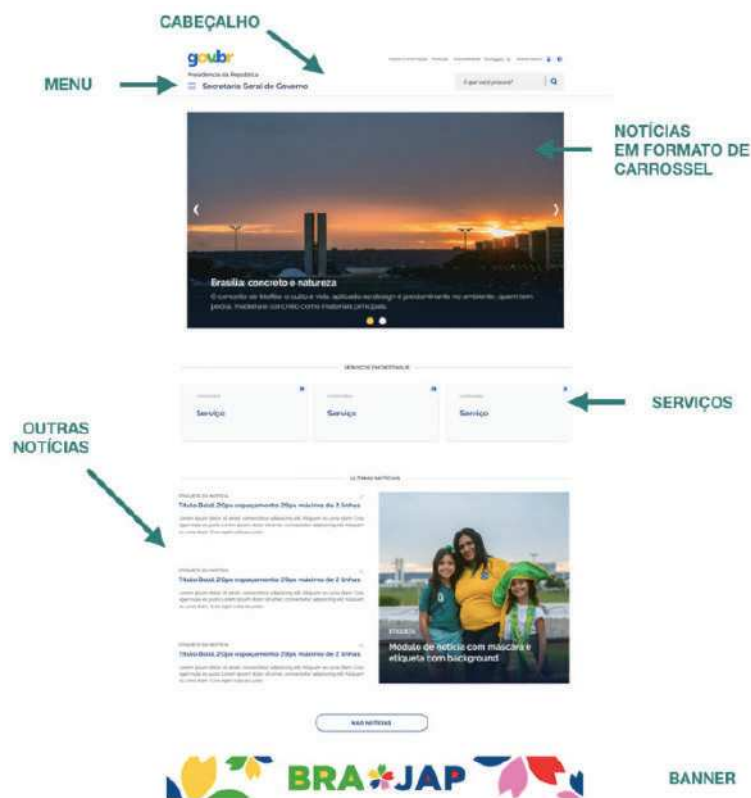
CABEÇALHO

MENU

gov.br
Presidência da República
Secretaria Geral de Governo

O que você procura?

NOTÍCIAS EM FORMATO DE CARROSSEL

Brasília: concreto e natureza

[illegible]

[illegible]

Serviço

Serviço

Serviço

SERVIÇOS

OUTRAS NOTÍCIAS

ÚLTIMAS NOTÍCIAS

Título Bold 20px espaçamento 28px máximo de 2 linhas

Título Bold 20px espaçamento 28px máximo de 2 linhas

Título Bold 20px espaçamento 28px máximo de 2 linhas

ETIQUETA
Modelo de notícia com máscara e etiqueta com background

MAIS NOTÍCIAS

BRA JAP

BANNER